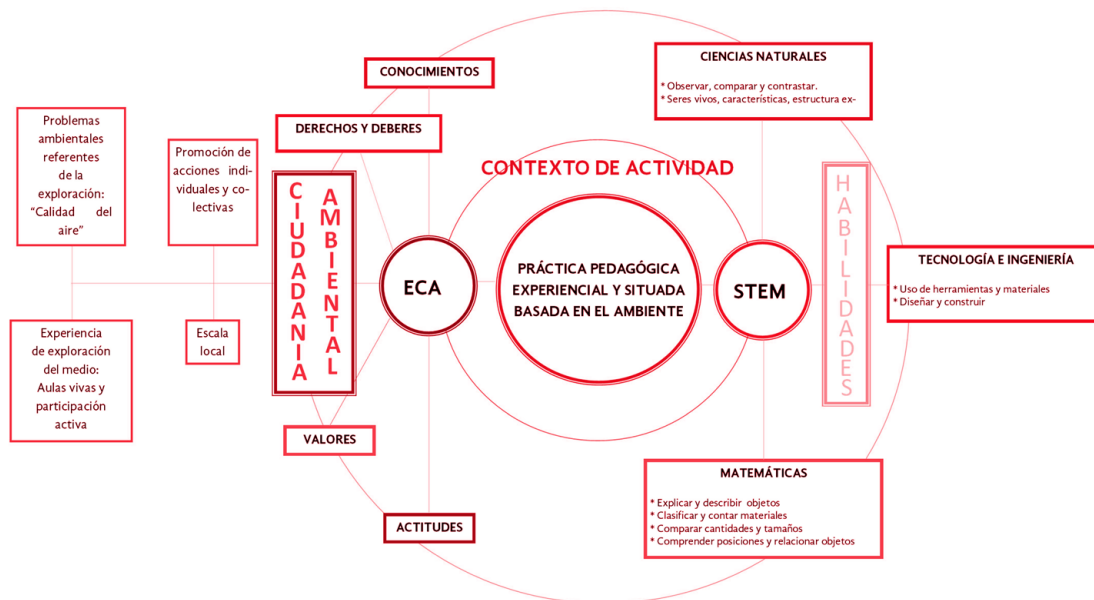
CONOCIMIENTOS

CIENCIAS NATURALES

* Observar, comparar y contrastar.
* Seres vivos, características, estructura ex-

Problemas ambientales referentes de la exploración: "Calidad del aire"

Promoción de acciones individuales y colectivas

DERECHOS Y DEBERES

CONTEXTO DE ACTIVIDAD

CIUDADANIA AMBIENTAL

HABILIDADES

ECA

PRÁCTICA PEDAGÓGICA EXPERIENCIAL Y SITUADA BASADA EN EL AMBIENTE

STEM

TECNOLOGÍA E INGENIERÍA

* Uso de herramientas y materiales
* Diseñar y construir

Experiencia de exploración del medio: Aulas vivas y participación activa

Escala local

VALORES

MATEMÁTICAS

* Explicar y describir objetos
* Clasificar y contar materiales
* Comparar cantidades y tamaños
* Comprender posiciones y relacionar objetos

ACTITUDES